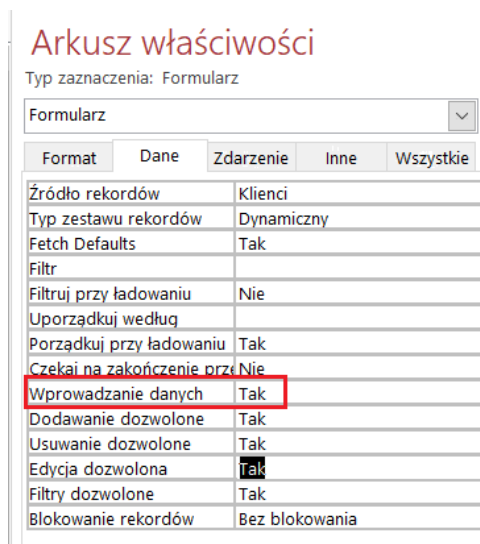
Arkusz właściwości

Typ zaznaczenia: Formularz

Formularz

Format | Dane | Zdarzenie | Inne | Wszystkie

| | |
|---|---|
| Źródło rekordów | Klienci |
| Typ zestawu rekordów | Dynamiczny |
| Fetch Defaults | Tak |
| Filtr | |
| Filtruj przy ładowaniu | Nie |
| Uporządkuj według | |
| Porządkuj przy ładowaniu | Tak |
| Czekaj na zakończenie prze | Nie |
| Wprowadzanie danych | Tak |
| Dodawanie dozwolone | Tak |
| Usuwanie dozwolone | Tak |
| Edycja dozwolona | Tak |
| Filtry dozwolone | Tak |
| Blokowanie rekordów | Bez blokowania |